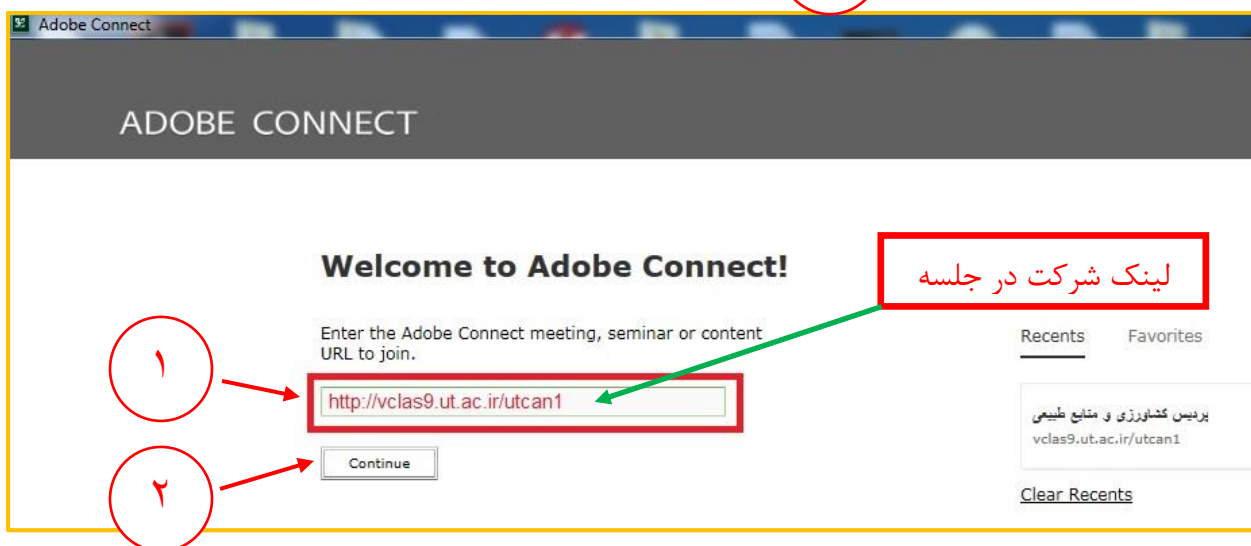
Adobe Connect

ADOBE CONNECT

Welcome to Adobe Connect!

لینک شرکت در جلسه

Enter the Adobe Connect meeting, seminar or content URL to join.

۱

http://vclas9.ut.ac.ir/utcan1

۲

Continue

Recents Favorites

پردیس کشاورزی و منابع طبیعی
vclas9.ut.ac.ir/utcan1

Clear Recents